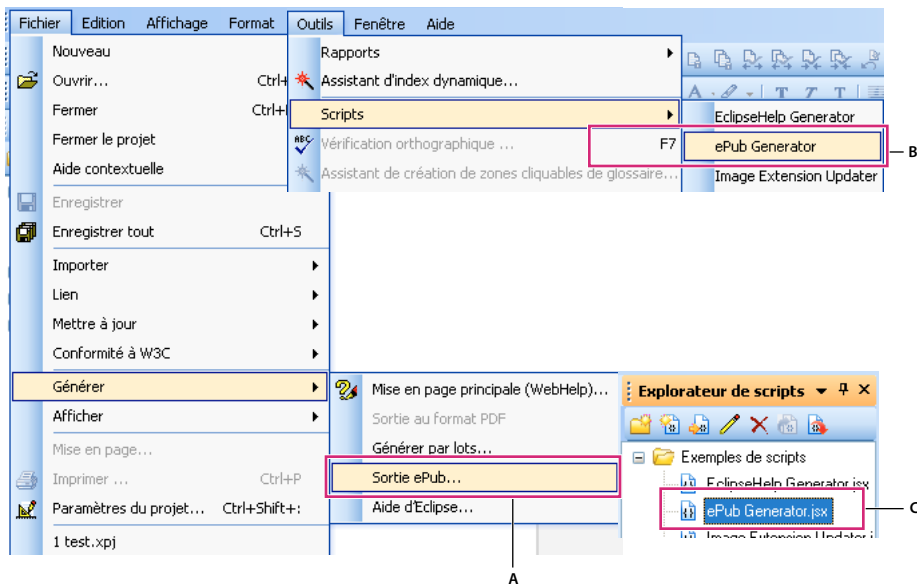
Fichier Edition Affichage Format Outils Fenêtre Aide

Nouveau
Ouvrir... Ctrl+
Fermer Ctrl+
Fermer le projet
Aide contextuelle
Enregistrer
Enregistrer tout Ctrl+S
Importer
Lien
Mettre à jour
Conformité à W3C
Générer
Afficher
Mise en page...
Imprimer ... Ctrl+P
Paramètres du projet... Ctrl+Shift+:
1 test.xpj

Rapports
Assistant d'index dynamique...
Scripts
Vérification orthographique ... F7
Assistant de création de zones cliquables de glossaire...

EclipseHelp Generator
ePub Generator
Image Extension Updater

Mise en page principale (WebHelp)...
Sortie au format PDF
Générer par lots...
Sortie ePub...
Aide d'Eclipse...

Explorateur de scripts
Exemples de scripts
EclipseHelp Generator.jsx
ePub Generator.jsx
Image Extension Updater.j

A
B
C